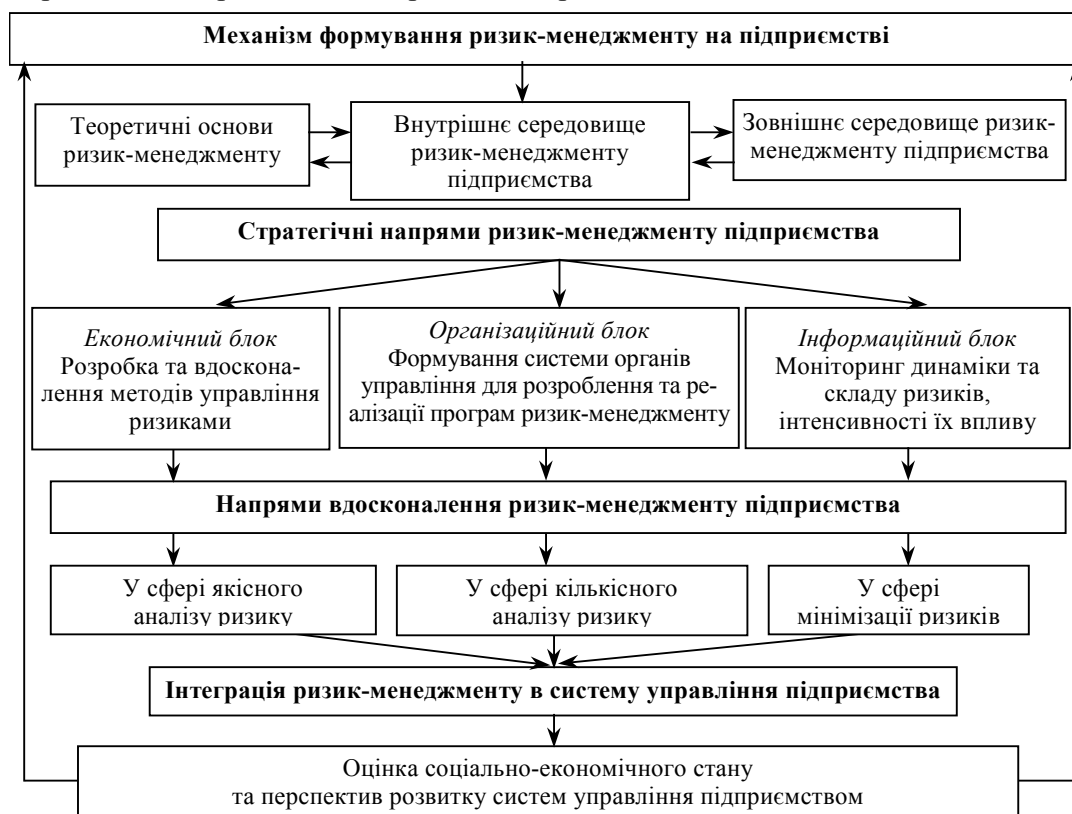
Механізм формування ризик-менеджменту на підприємстві

Теоретичні основи ризик-менеджменту

Внутрішнє середовище ризик-менеджменту підприємства

Зовнішнє середовище ризик-менеджменту підприємства

Стратегічні напрями ризик-менеджменту підприємства

*Економічний блок* Розробка та вдосконалення методів управління ризиками

*Організаційний блок* Формування системи органів управління для розроблення та реалізації програм ризик-менеджменту

*Інформаційний блок* Моніторинг динаміки та складу ризиків, інтенсивності їх впливу

Напрями вдосконалення ризик-менеджменту підприємства

У сфері якісного аналізу ризику

У сфері кількісного аналізу ризику

У сфері мінімізації ризиків

Інтеграція ризик-менеджменту в систему управління підприємства

Оцінка соціально-економічного стану та перспектив розвитку систем управління підприємством